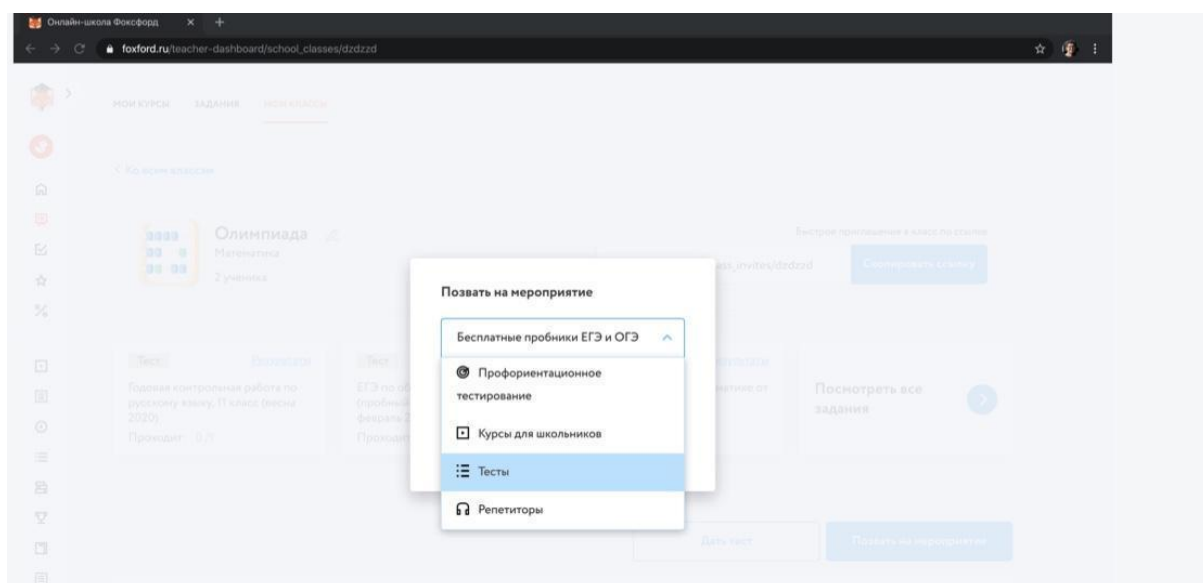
Онлайн-школа Фоксфорд

foxford.ru/teacher-dashboard/school_classes/dzdzzd

МОИ КУРСЫ ЗАДАНИЯ МОИ КЛАССЫ

< Ко всем классам

Олимпиада
Математика
2 ученика

Быстрое приглашение в класс по ссылке
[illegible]ass_invites/dzdzzd
Скопировать ссылку

Тест
Проходит
Годовая контрольная работа по русскому языку, 11 класс (весна 2020)
Проходит 0/1

Тест
ЕГЭ по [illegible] (пробный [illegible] февраль 2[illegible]
Проходит

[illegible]матике от

Посмотреть все задания

Позвать на мероприятие

Бесплатные пробники ЕГЭ и ОГЭ

Профориентационное тестирование

Курсы для школьников

Тесты

Репетиторы

Дать тест

Позвать на мероприятие